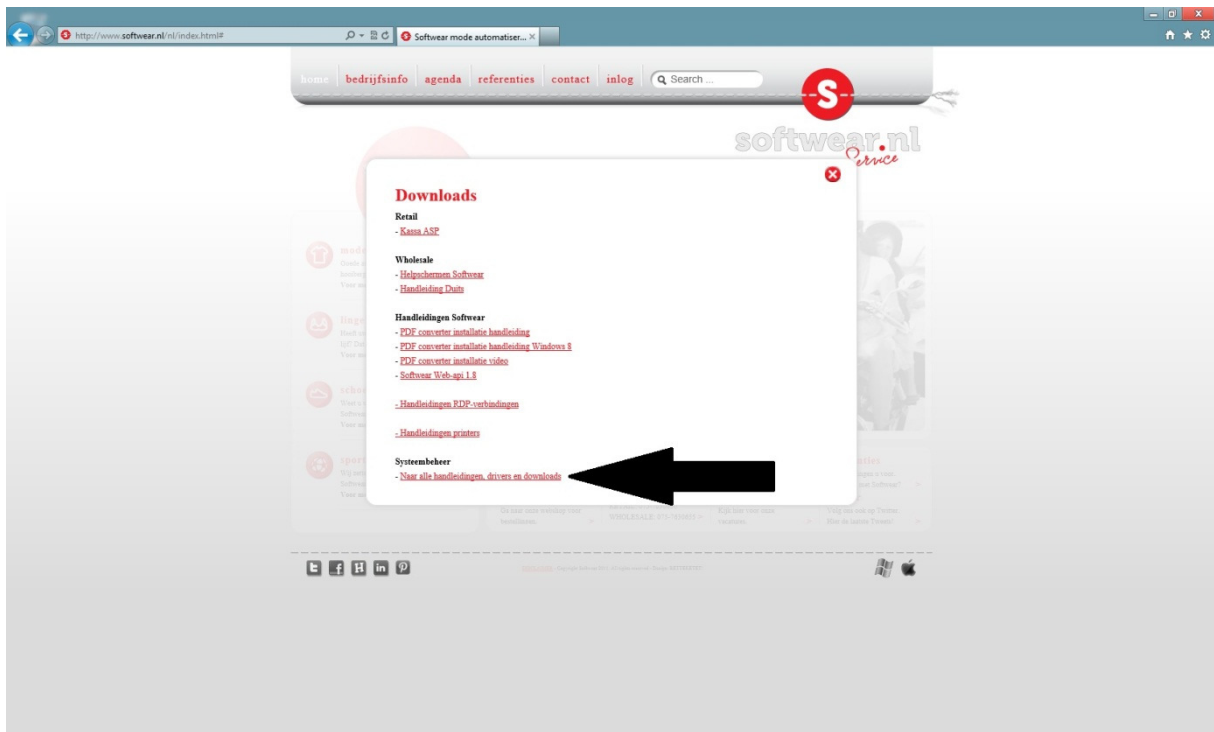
http://www.softwear.nl/nl/index.html#

Softwear mode automatiser...

home bedrijfsinfo agenda referenties contact inlog

Search ...

S

softwear.nl
Service

Downloads

Retail
- Kassa ASP

Wholesale
- Helpschermen Softwear
- Handleiding Duits

Handleidingen Softwear
- PDF converter installatie handleiding
- PDF converter installatie handleiding Windows 8
- PDF converter installatie video
- Softwear Web-api 1.8

- Handleidingen RDP-verbindingen

- Handleidingen printers

Systeembeheer
- Naar alle handleidingen, drivers en downloads

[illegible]